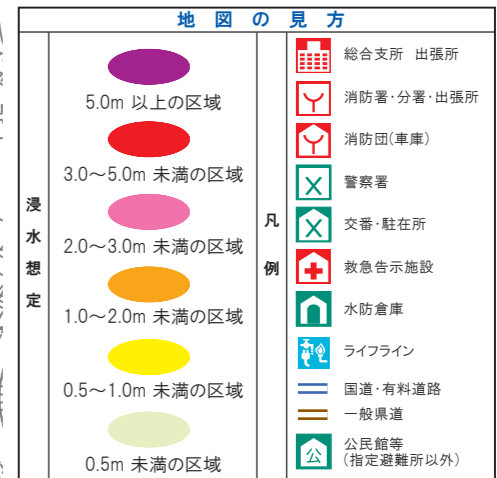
地図の見方

浸水想定

5.0m 以上の区域

3.0～5.0m 未満の区域

2.0～3.0m 未満の区域

1.0～2.0m 未満の区域

0.5～1.0m 未満の区域

0.5m 未満の区域

凡例

総合支所 出張所

消防署・分署・出張所

消防団(車庫)

警察署

交番・駐在所

救急告示施設

水防倉庫

ライフライン

国道・有料道路

一般県道

公

公民館等
(指定避難所以外)